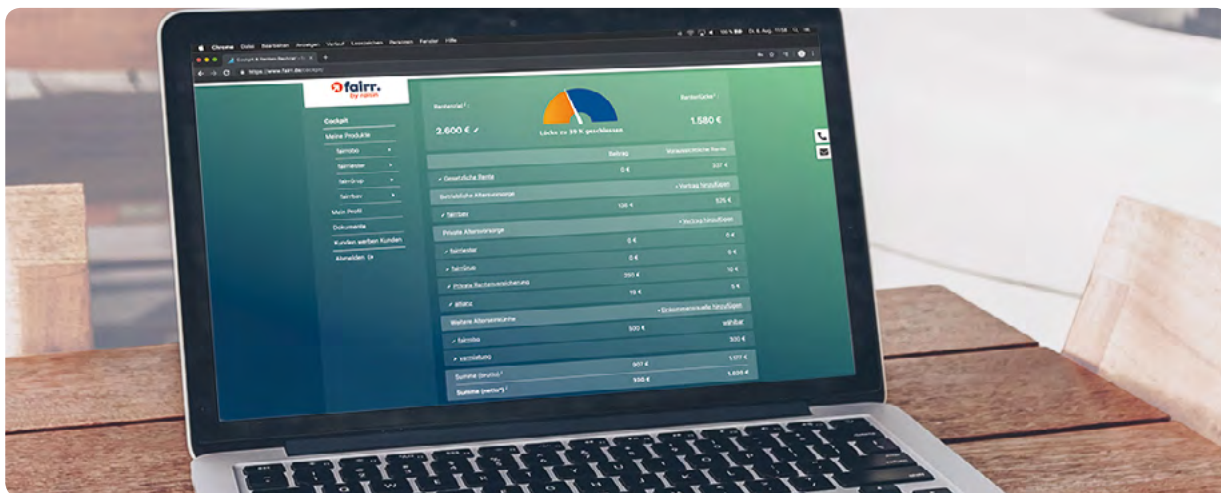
Chrome Datei Bearbeiten Anzeigen Verlauf Lesezeichen Personen Fenster Hilfe

Cockpit & fairr.de

https://www.fairr.de/cockpit

fairr. by raisin

Cockpit

Meine Produkte

fairriboo

fairrlender

fairr-Grup

fairrbav

Mein Profil

Dokumente

Kunden werben Kunden

Abmelden

Rentenziel

2.600 €

Lücke zu 39 % geschlossen

Rentenlücke

1.580 €

Beitrag

Voraussichtliche Rente

Gesetzliche Rente

0 €

507 €

Betriebliche Altersvorsorge

+ Vertrag hinzufügen

fairrbav

106 €

525 €

Private Altersvorsorge

+ Vertrag hinzufügen

fairrlender

0 €

0 €

fairrGrup

0 €

10 €

Private Rentenversicherung

250 €

5 €

allianz

15 €

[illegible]

Weitere Alterseinkünfte

+ Einkommensquelle hinzufügen

fairriboo

500 €

wählbar

Vermietung

300 €

Summe (brutto)

907 €

1.177 €

Summe (netto)

550 €

1.020 €